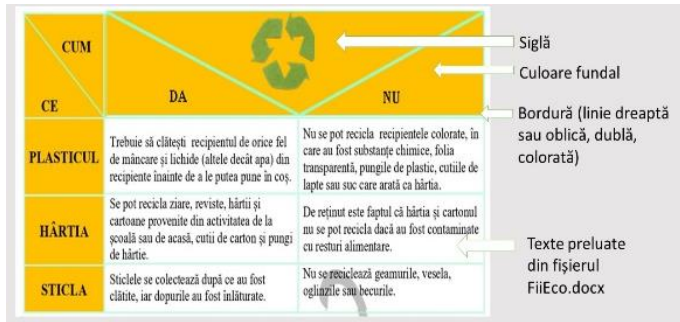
| CUM / CE | DA | NU |
|---|---|---|
| PLASTICUL | Trebuie să clătești recipientul de orice fel de mâncare și lichide (altele decât apa) din recipiente înainte de a le putea pune în coș. | Nu se pot recicla recipientele colorate, în care au fost substanțe chimice, folia transparentă, pungile de plastic, cutiile de lapte sau suc care arată ca hârtia. |
| HÂRTIA | Se pot recicla ziare, reviste, hârtii și cartoane provenite din activitatea de la școală sau de acasă, cutii de carton și pungi de hârtie. | De reținut este faptul că hârtia și cartonul nu se pot recicla dacă au fost contaminate cu resturi alimentare. |
| STICLA | Sticlele se colectează după ce au fost clătite, iar dopurile au fost înlăturate. | Nu se reciclează geamurile, vesela, oglinzile sau becurile. |

Siglă

Culoare fundal

Bordură (linie dreaptă sau oblică, dublă, colorată)

Texte preluate din fișierul FiiEco.docx